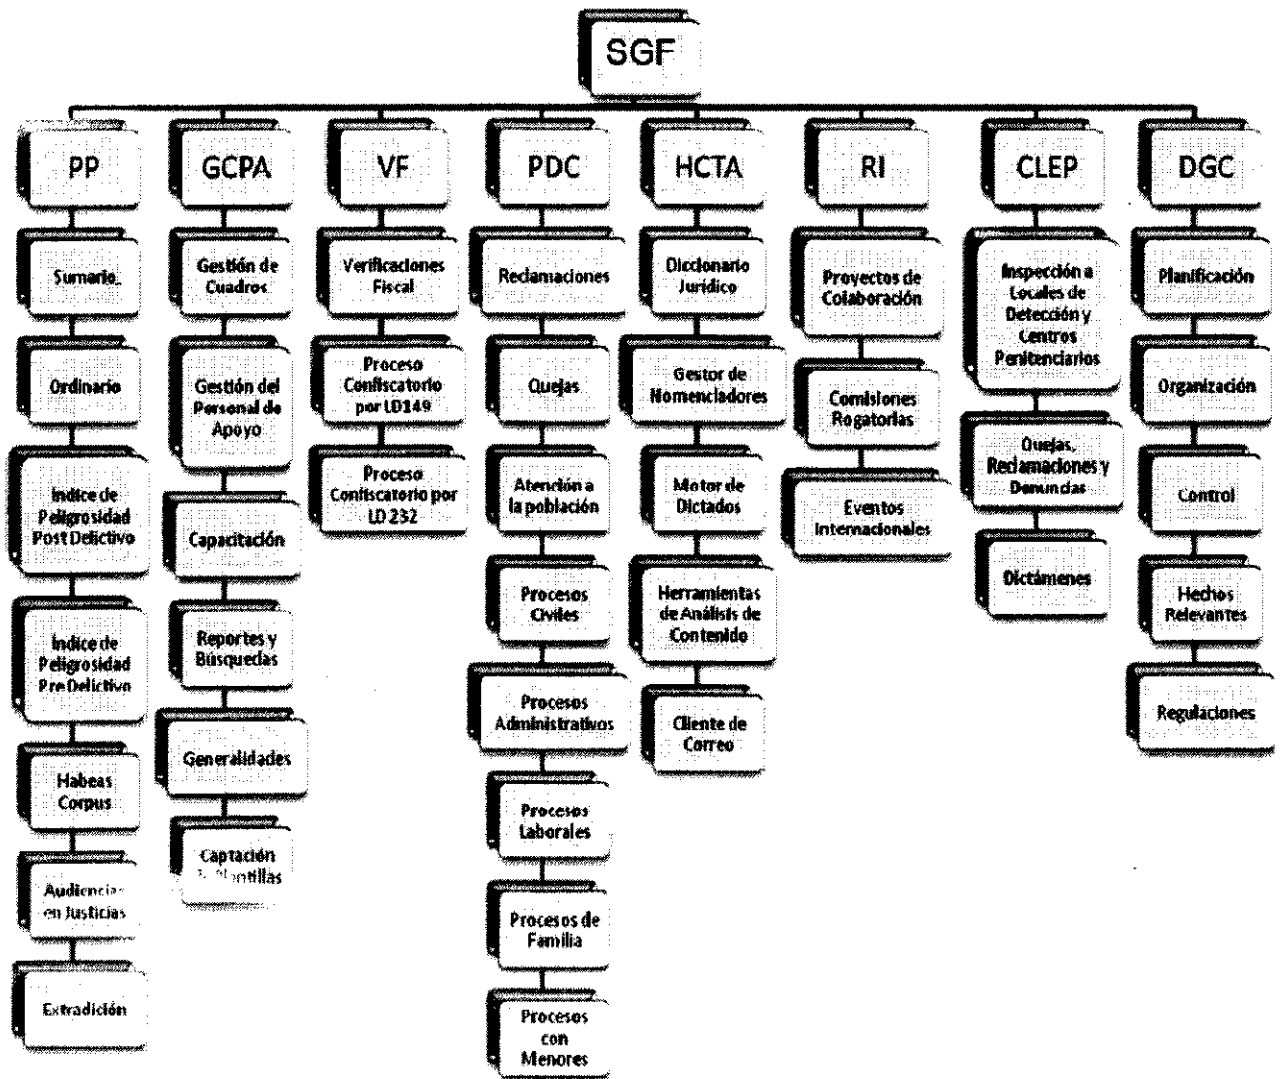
SGF

PP

Sumario.

Ordinario

Indice de Peligrosidad Post Delictivo

Indice de Peligrosidad Pre Delictivo

Habeas Corpus

Audiencias en Justicias

Extradición

GCPA

Gestión de Cuadros

Gestión del Personal de Apoyo

Capacitación

Reportes y Búsquedas

Generalidades

Captación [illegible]lantillas

VF

Verificaciones Fiscal

Proceso Confiscatorio por LD149

Proceso Confiscatorio por LD 232

PDC

Reclamaciones

Quejas

Atención a la población

Procesos Civiles

Procesos Administrativos

Procesos Laborales

Procesos de Familia

Procesos con Menores

HCTA

Diccionario Jurídico

Gestor de Nomencladores

Motor de Dictados

Herramientas de Análisis de Contenido

Cliente de Correo

RI

Proyectos de Colaboración

Comisiones Rogatorias

Eventos Internacionales

CLEP

Inspección a Locales de Detección y Centros Penitenciarios

Quejas, Reclamaciones y Denuncias

Dictámenes

DGC

Planificación

Organización

Control

Hechos Relevantes

Regulaciones